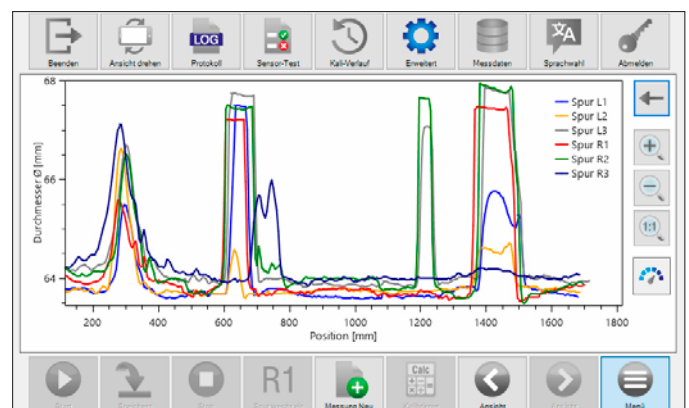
Beenden
Ansicht drehen
LOG
Protokoll
Sensor-Test
Kali-Verlauf
Erweitert
Messdaten
Sprachwahl
Abmelden

68
66
64
Durchmesser Ø [mm]
200
400
600
800
1000
1200
1400
1600
1800
Position [mm]

Spur L1
Spur L2
Spur L3
Spur R1
Spur R2
Spur R3

1:1

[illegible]
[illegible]
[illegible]
R1
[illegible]
Messung Neu
Calc
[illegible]
Ansicht
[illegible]
Menü